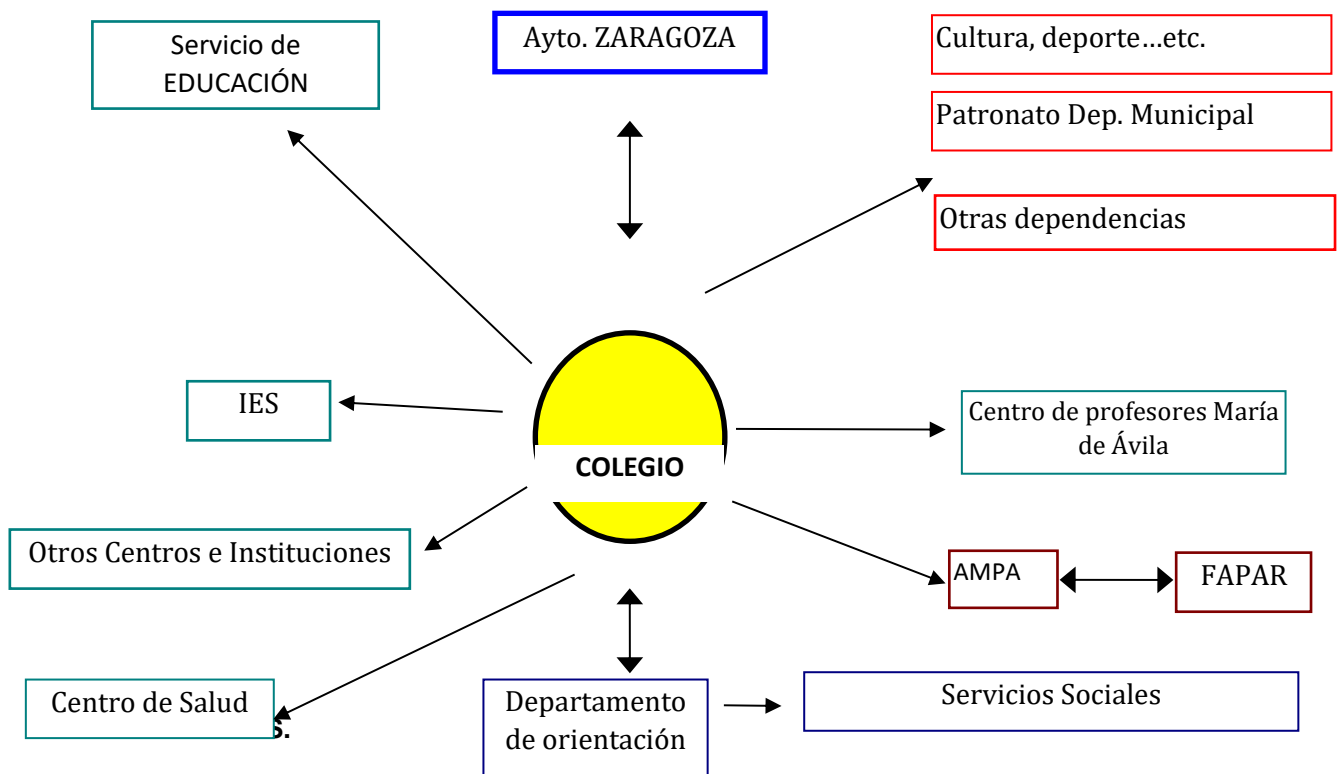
Servicio de EDUCACIÓN

Ayto. ZARAGOZA

Cultura, deporte…etc.

Patronato Dep. Municipal

Otras dependencias

IES

COLEGIO

Centro de profesores María de Ávila

Otros Centros e Instituciones

AMPA

FAPAR

Centro de Salud

Departamento de orientación

Servicios Sociales